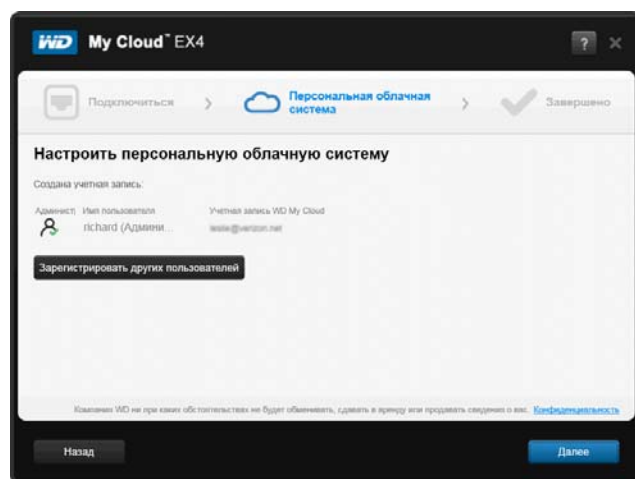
WD My Cloud™ EX4

?

Подключиться

Персональная облачная система

Завершено

Настроить персональную облачную систему

Создана учетная запись:

Админист Имя пользователя

richard (Админи...

Учетная запись WD My Cloud

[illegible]@verizon.net

Зарегистрировать других пользователей

Компания WD ни при каких обстоятельствах не будет обменивать, сдавать в аренду или продавать сведения о вас. Конфиденциальность

Назад

Далее